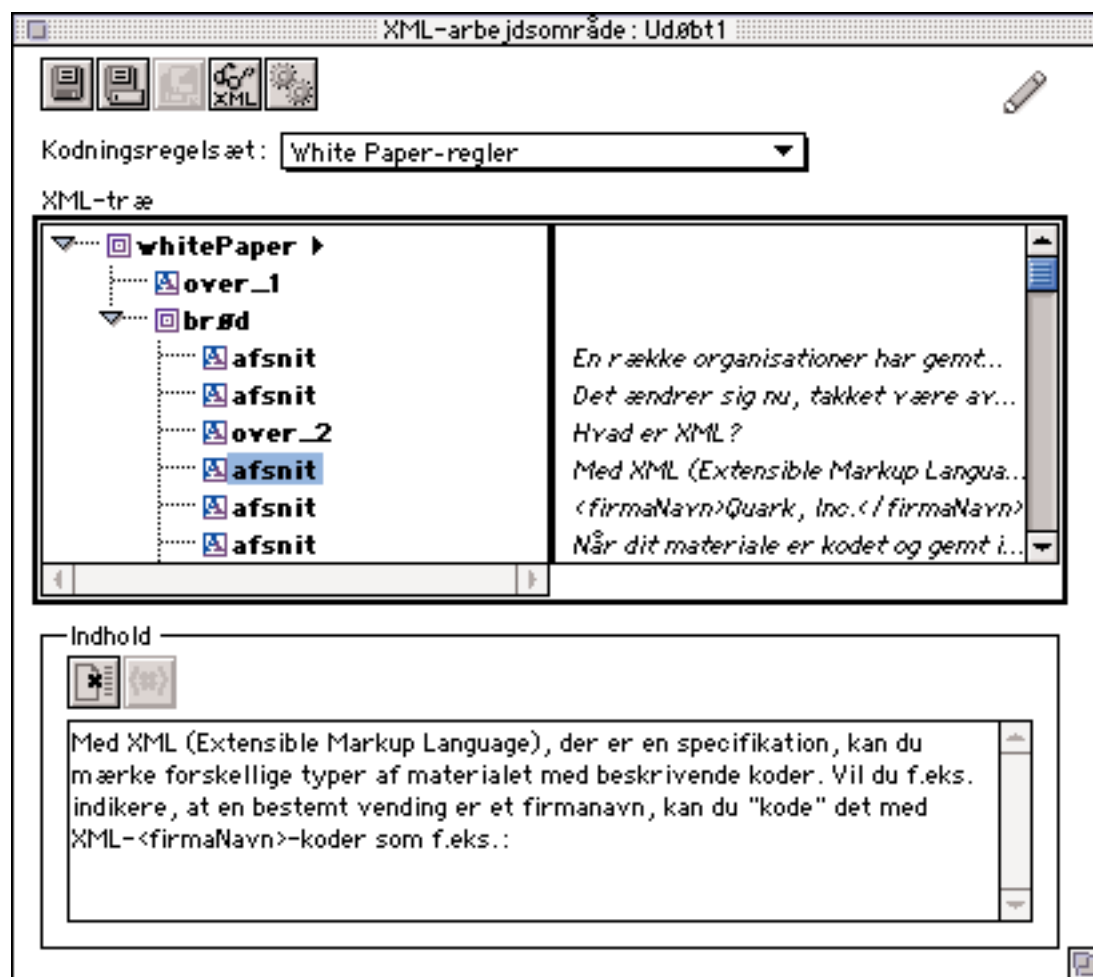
XML-arbejdsområde : Udøbt1

XML

Kodningsregelsæt: White Paper-regler

XML-træ

whitePaper
over_1
brød
afsnit
afsnit
over_2
afsnit
afsnit
afsnit

En række organisationer har gemt...
Det ændrer sig nu, takket være av...
Hvad er XML?
Med XML (Extensible Markup Langua...
<firmaNavn>Quark, Inc.</firmaNavn>
Når dit materiale er kodet og gemt i...

Indhold

Med XML (Extensible Markup Language), der er en specifikation, kan du mærke forskellige typer af materialet med beskrivende koder. Vil du f.eks. indikere, at en bestemt vending er et firmanavn, kan du "kode" det med XML-<firmaNavn>-koder som f.eks.: